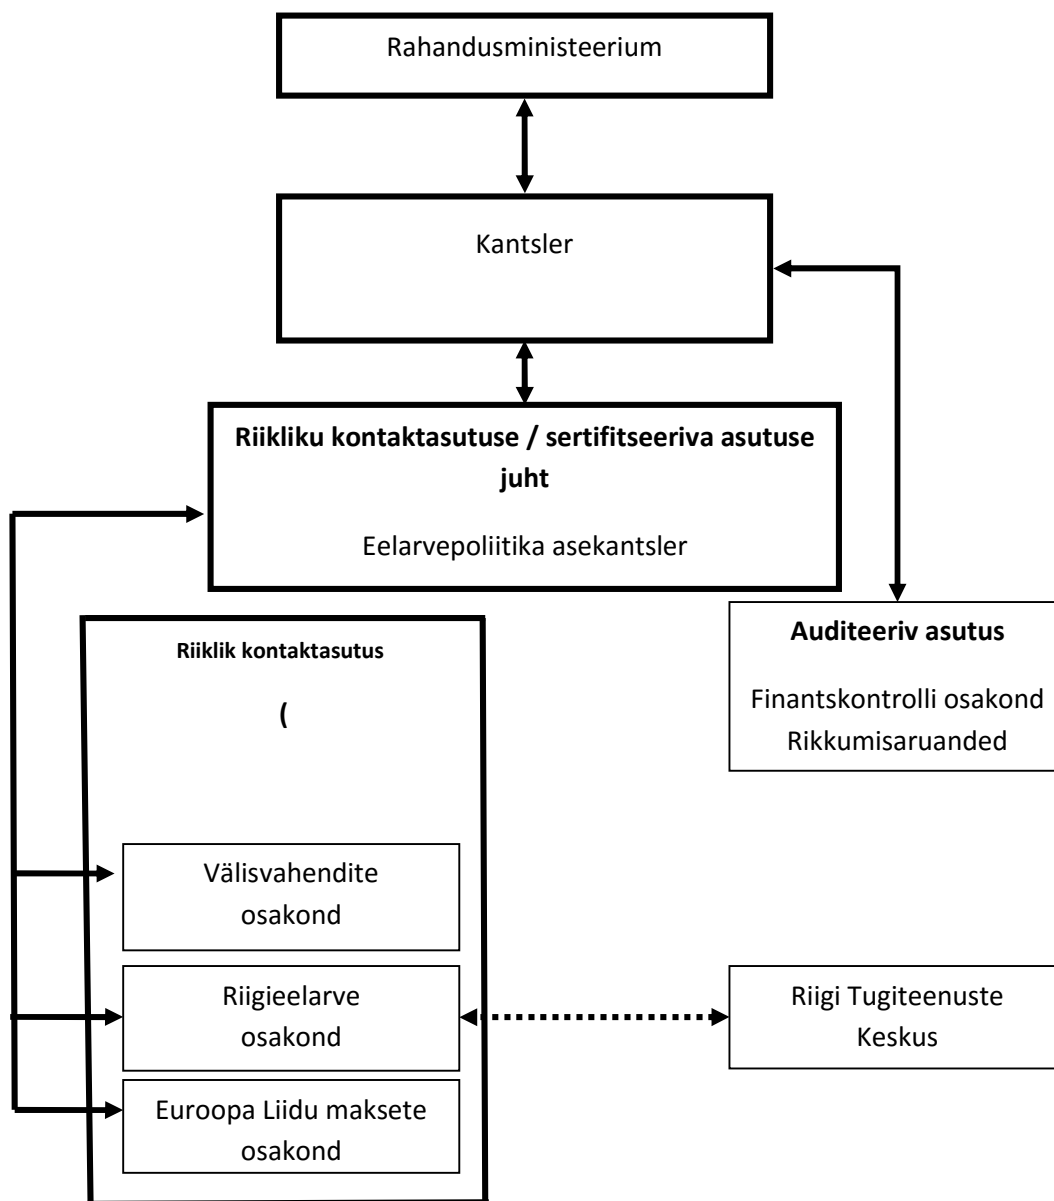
Rahandusministeerium

Kantsler

**Riikliku kontaktasutuse / sertifitseeriva asutuse juht**

Eelarvepoliitika asekantsler

**Auditeeriv asutus**

Finantskontrolli osakond
Rikkumisaruanded

**Riiklik kontaktasutus**

**(**

Välisvahendite osakond

Riigieelarve osakond

Riigi Tugiteenuste Keskus

Euroopa Liidu maksete osakond